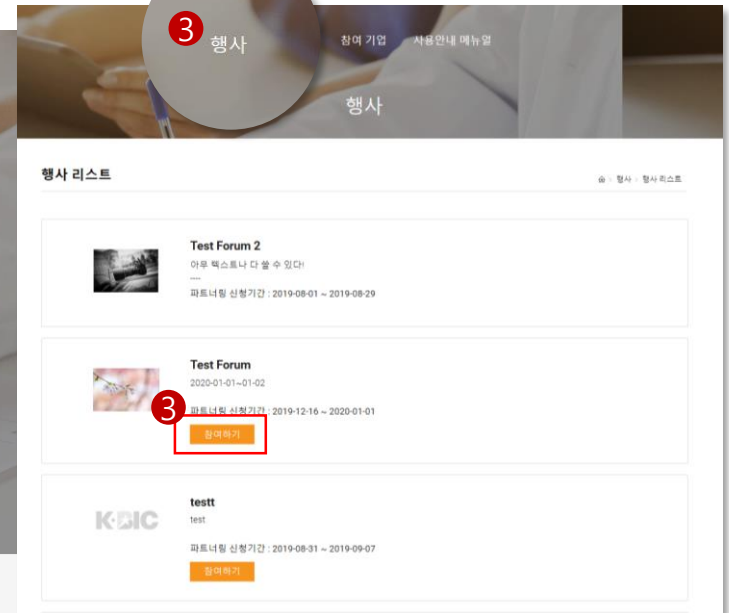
3 행사

참여 기업 사용안내 메뉴얼

행사

행사 리스트

행사 > 행사 리스트

Test Forum 2

아무 텍스트나 다 쓸 수 있다!

----

파트너링 신청기간 : 2019-08-01 ~ 2019-08-29

Test Forum

2020-01-01~01-02

3

파트너링 신청기간 : 2019-12-16 ~ 2020-01-01

참여하기

K·BIC

testt

test

파트너링 신청기간 : 2019-08-31 ~ 2019-09-07

참여하기